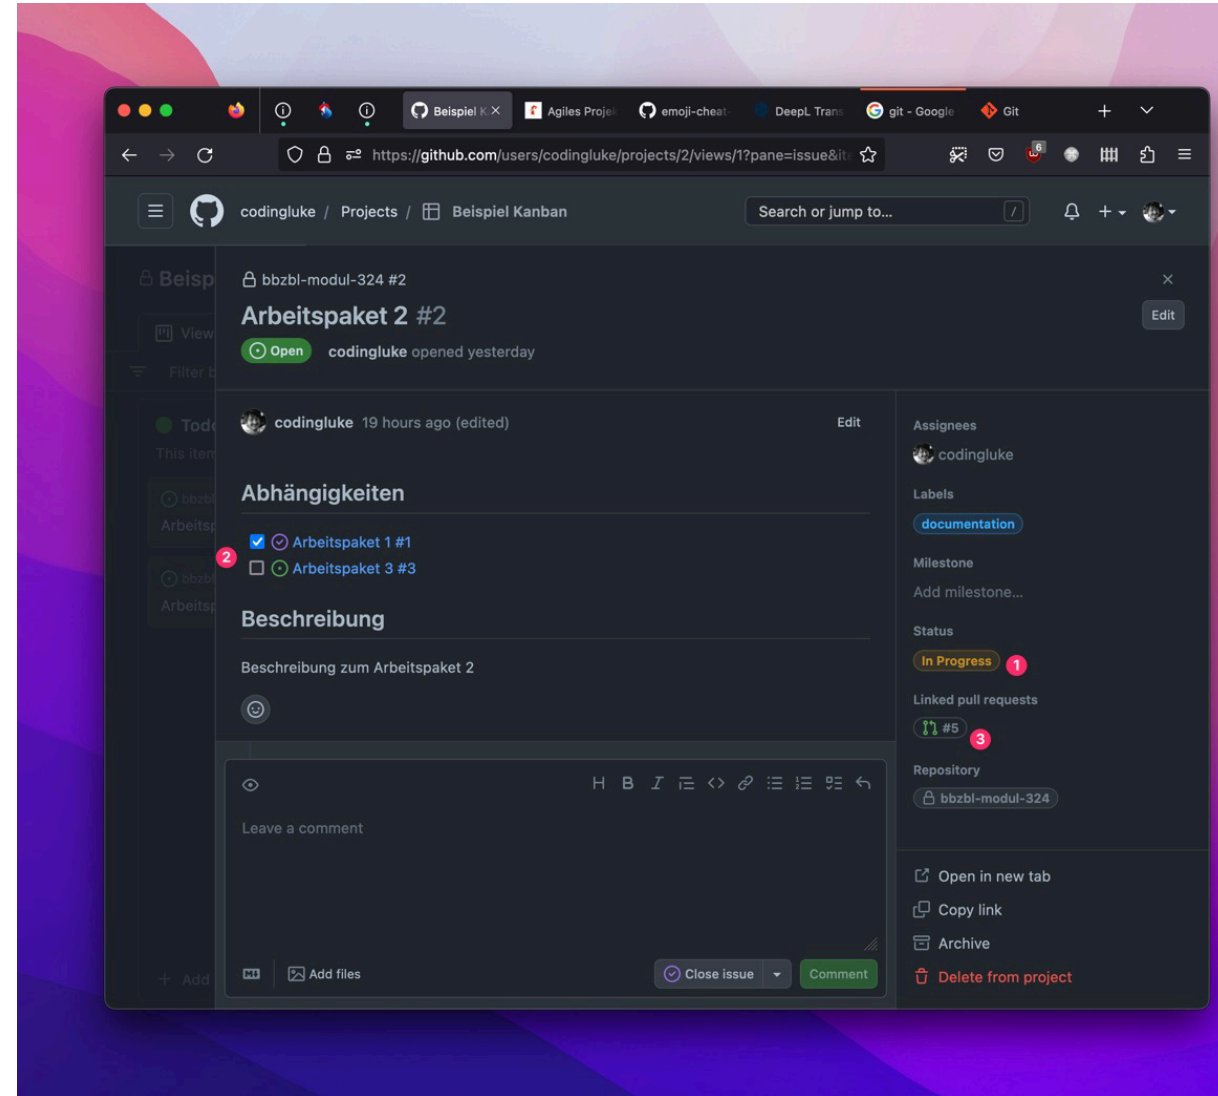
Beispiel K ×
Agiles Projek
emoji-cheat-
DeepL Trans
git - Google
Git

https://github.com/users/codingluke/projects/2/views/1?pane=issue&it

6

codingluke / Projects / Beispiel Kanban

Search or jump to... /

Beisp
View
Filter b
Todo
This item
bbzbl
Arbeitsp
bbzbl
Arbeitsp
+ Add

bbzbl-modul-324 #2

Arbeitspaket 2 #2

Open codingluke opened yesterday

Edit

codingluke 19 hours ago (edited)

Edit

Abhängigkeiten

Arbeitspaket 1 #1
2
Arbeitspaket 3 #3

Beschreibung

Beschreibung zum Arbeitspaket 2

H B I

Leave a comment

Add files

Close issue

Comment

Assignees
codingluke

Labels
documentation

Milestone
Add milestone...

Status
In Progress 1

Linked pull requests
#5 3

Repository
bbzbl-modul-324

Open in new tab
Copy link
Archive
Delete from project